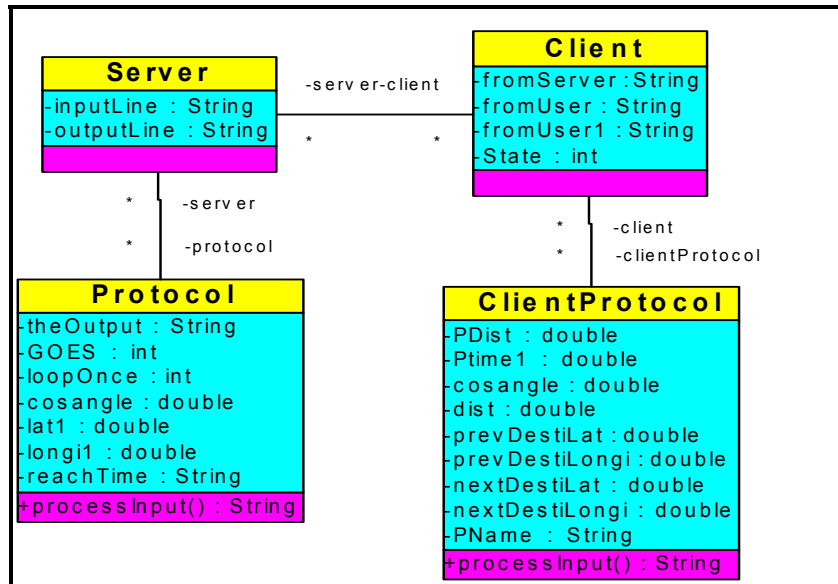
Server
-inputLine : String
-outputLine : String

-server-client

*

*

Client
-fromServer : String
-fromUser : String
-fromUser1 : String
-State : int

*
-server
*
-protocol

*
-client
*
-clientProtocol

Protocol
-theOutput : String
-GOES : int
-loopOnce : int
-cosangle : double
-lat1 : double
-longi1 : double
-reachTime : String
+processInput() : String

ClientProtocol
-PDist : double
-Ptime1 : double
-cosangle : double
-dist : double
-prevDestiLat : double
-prevDestiLongi : double
-nextDestiLat : double
-nextDestiLongi : double
-PName : String
+processInput() : String